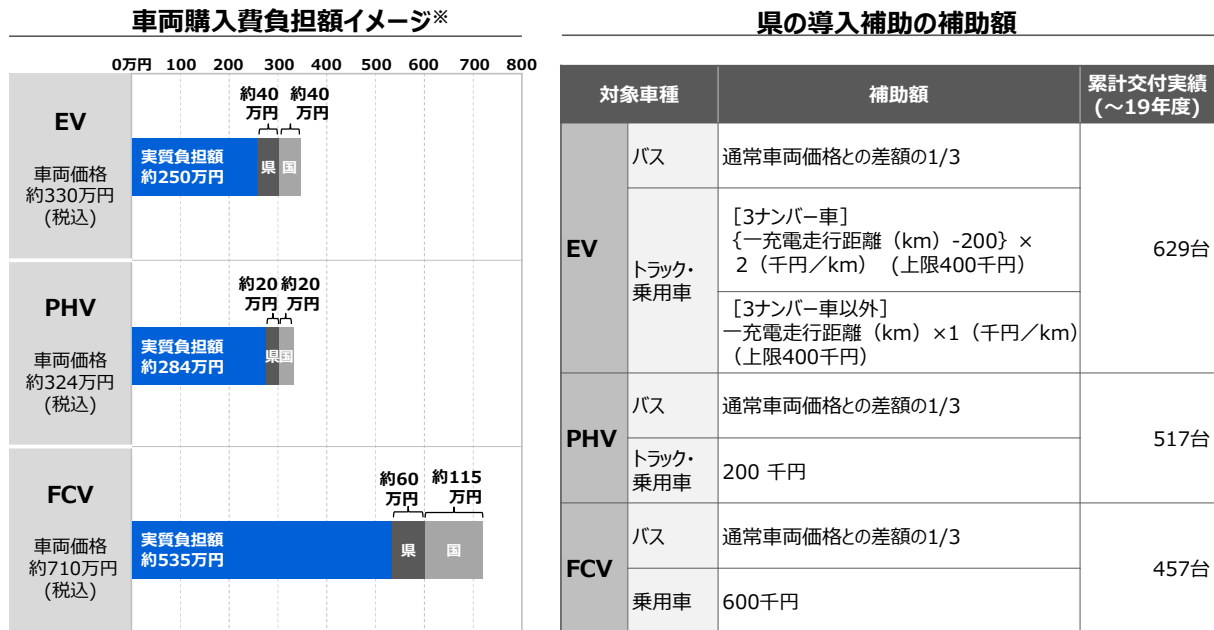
車両購入費負担額イメージ※

0万円 100 200 300 400 500 600 700 800

EV
車両価格
約330万円
(税込)
実質負担額
約250万円
県 国
約40万円 約40万円

PHV
車両価格
約324万円
(税込)
実質負担額
約284万円
県 国
約20万円 約20万円

FCV
車両価格
約710万円
(税込)
実質負担額
約535万円
県 国
約60万円 約115万円

県の導入補助の補助額

| 対象車種 | | 補助額 | 累計交付実績（～19年度） |
|---|---|---|---|
| EV | バス | 通常車両価格との差額の1/3 | 629台 |
| | トラック・乗用車 | ［3ナンバー車］ {一充電走行距離（km）-200｝× 2（千円／km）（上限400千円） | |
| | | ［3ナンバー車以外］ 一充電走行距離（km）×1（千円／km）（上限400千円） | |
| PHV | バス | 通常車両価格との差額の1/3 | 517台 |
| | トラック・乗用車 | 200 千円 | |
| FCV | バス | 通常車両価格との差額の1/3 | 457台 |
| | 乗用車 | 600千円 | |